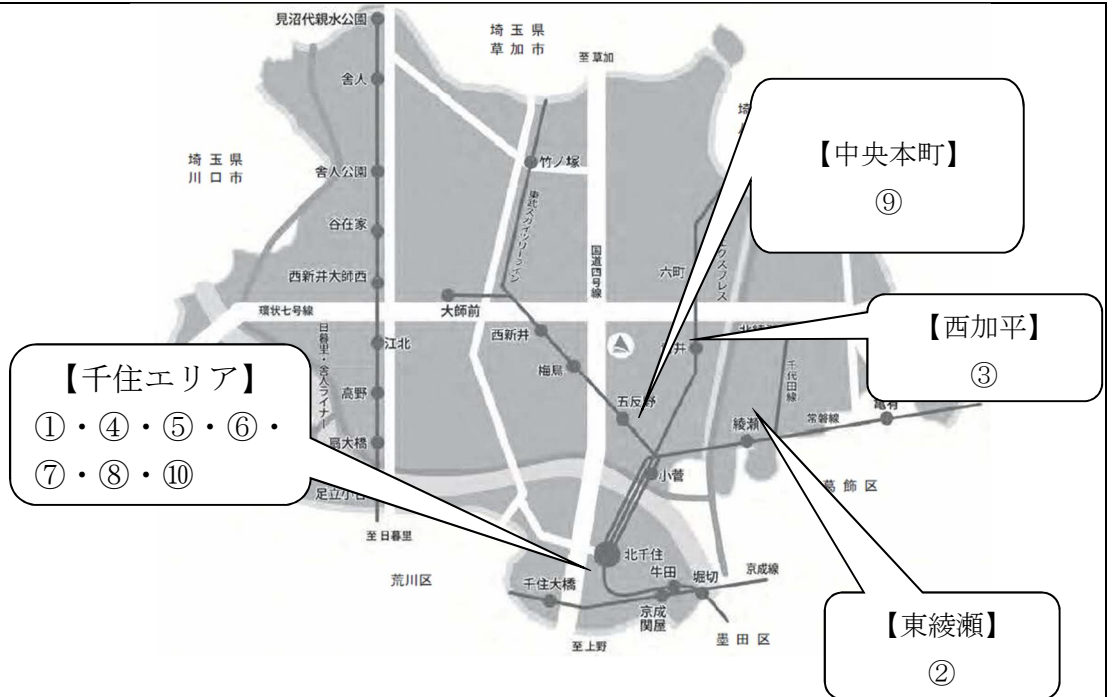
見沼代親水公園

埼玉県
草加市

至草加

舎人

埼玉県
川口市

舎人公園

竹ノ塚

東武スカイツリーライン

【中央本町】
⑨

谷在家

国道四号線

西新井大師西

六町

環状七号線

大師前

【西加平】
③

江北

西新井

日暮里・舎人ライナー

梅島

【千住エリア】
①・④・⑤・⑥・⑦・⑧・⑩

高野

五反野

扇大橋

綾瀬

常磐線

亀有

千代田線

小菅

足立小台

葛飾区

至日暮里

荒川区

北千住

牛田

堀切

京成線

千住大橋

京成関屋

墨田区

至上野

【東綾瀬】
②